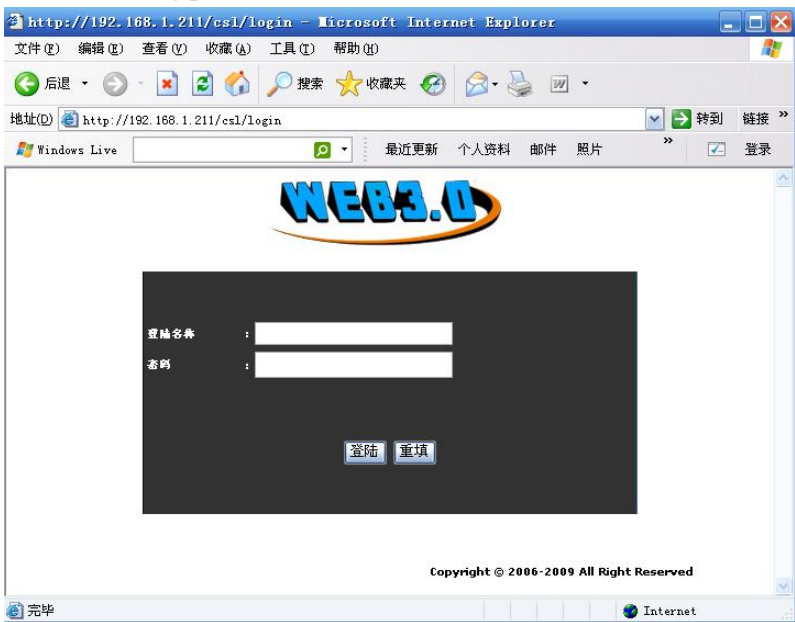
http://192.168.1.211/csl/login - Microsoft Internet Explorer

文件(F) 编辑(E) 查看(V) 收藏(A) 工具(T) 帮助(H)

后退 搜索 收藏夹

地址(D) http://192.168.1.211/csl/login 转到 链接 »

Windows Live 最近更新 个人资料 邮件 照片 » 登录

WEB3.0

登陆名称 :
密码 :

登陆 重填

Copyright © 2006-2009 All Right Reserved

完毕 Internet